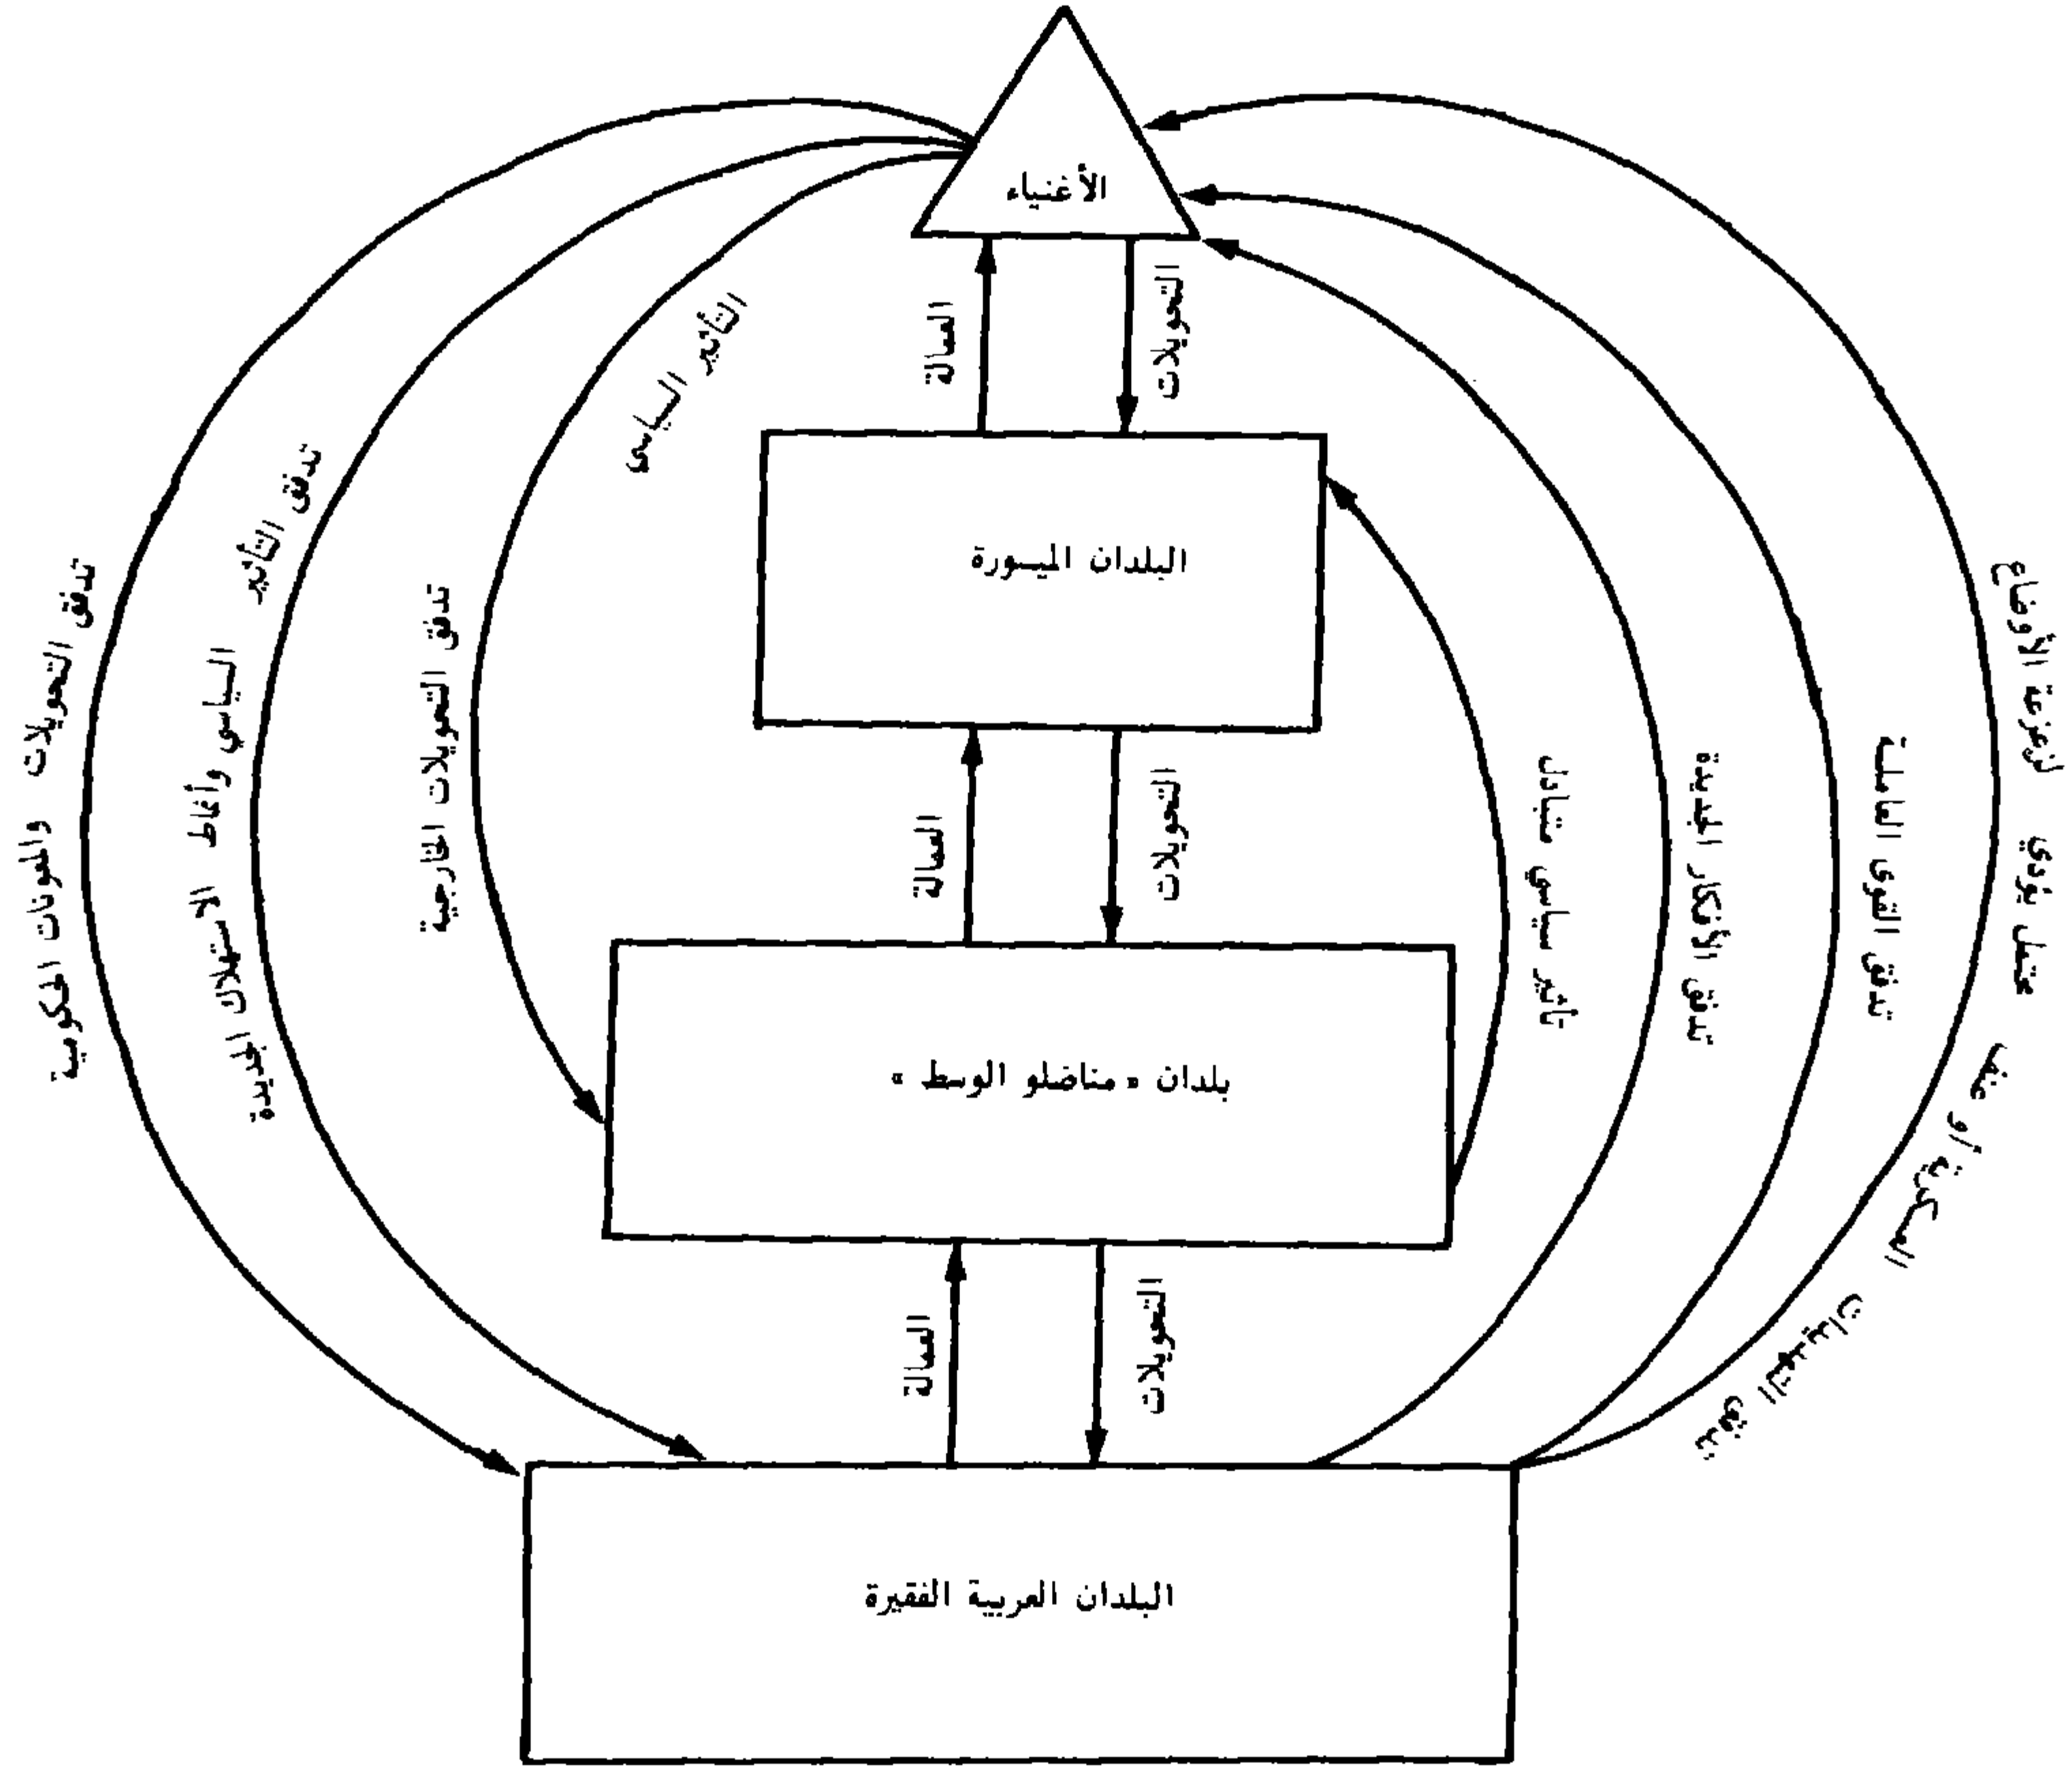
الأغنياء

العمالة

التحويلات

التأثير السياسى

البلدان الميسورة

العمالة

التحويلات

تدفق التحويلات الخارجية

بلدان « مناضلو الوسط »

العمالة

التحويلات

تدفق التحويلات والمعونات الحكومية

تدفق التأثير السياسي وأنماط الاستهلاك الجديدة

البلدان العربية الفقيرة

تبادل سياسي محدود

تدفق الأفكار الجديدة

تدفق القوى العاملة

عمل يؤدي لزعزعة الأوضاع و/أو عمل عنيف

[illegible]